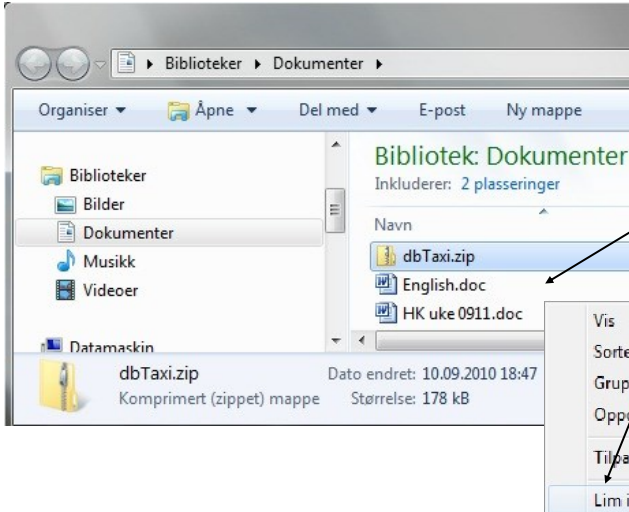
Biblioteker ▸ Dokumenter ▸

Organiser ▾ Åpne ▾ Del med ▾ E-post Ny mappe

Biblioteker
Bilder
Dokumenter
Musikk
Videoer

Datamaskin

Bibliotek: Dokumenter
Inkluderer: 2 plasseringer

Navn
dbTaxi.zip
English.doc
HK uke 0911.doc

Vis
Sorte
Grup
Oppo
Tilba
Lim i

dbTaxi.zip
Komprimert (zippet) mappe
Dato endret: 10.09.2010 18:47
Størrelse: 178 kB